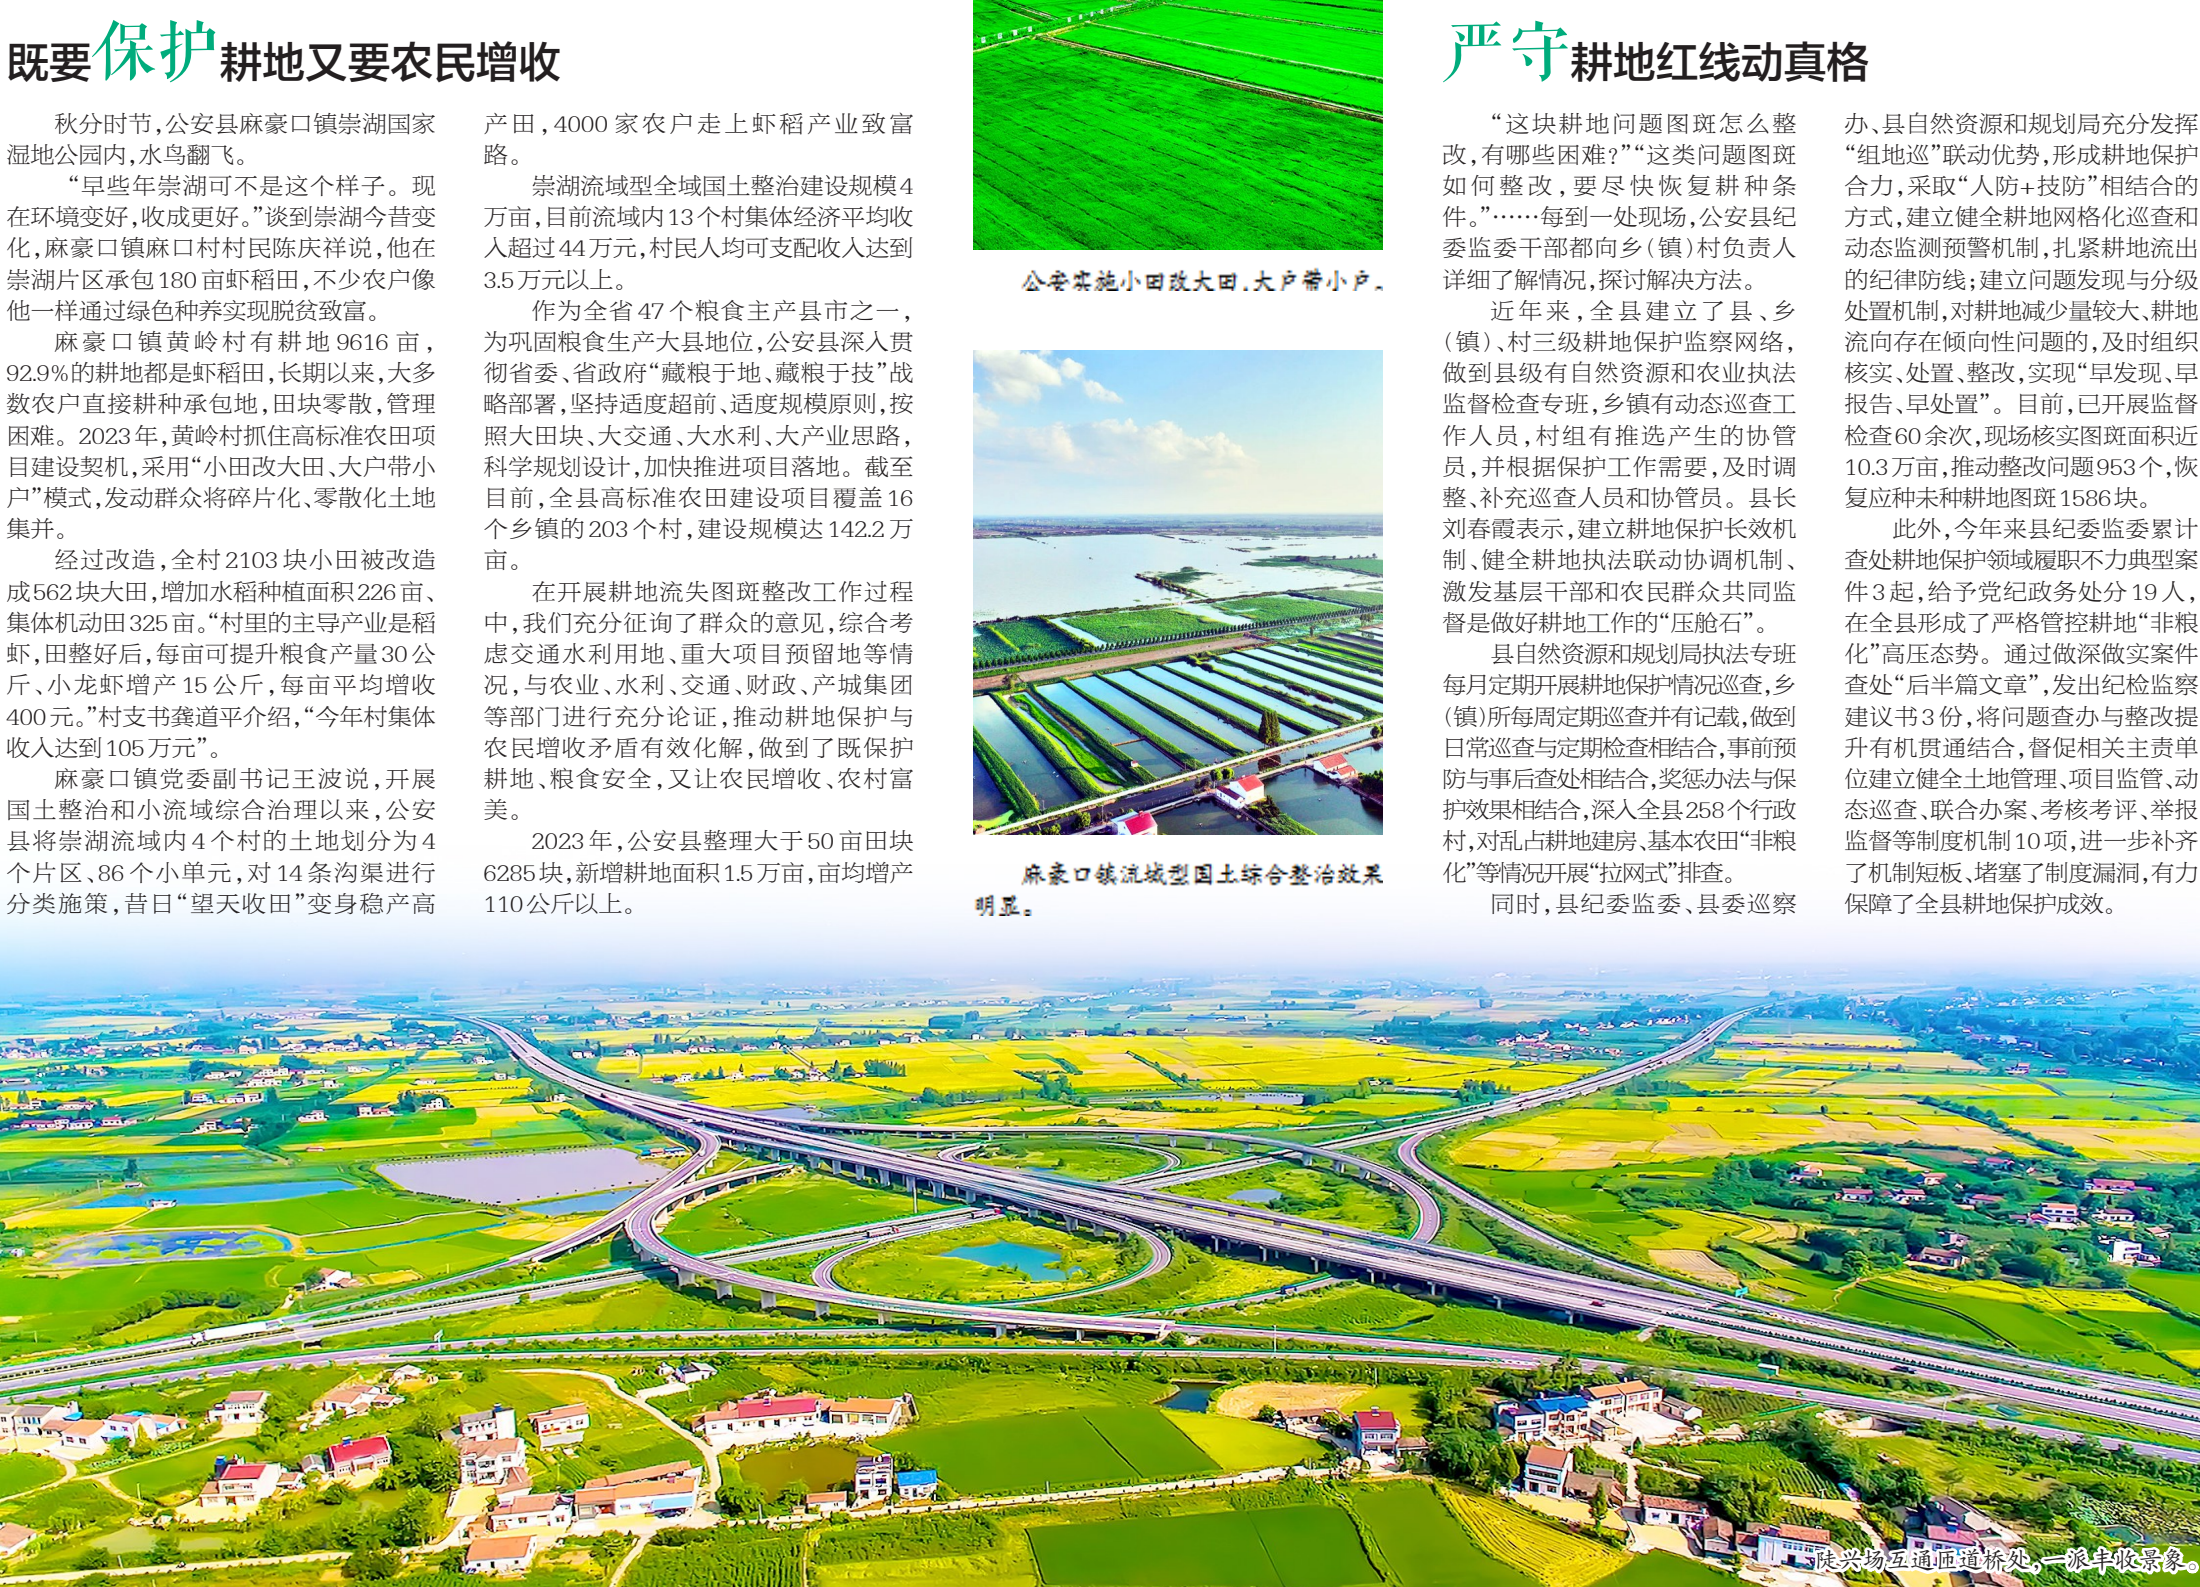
既要保护耕地又要农民增收

秋分时节，公安县麻豪口镇崇湖国家湿地公园内，水鸟翩飞。

“早些年崇湖可不是这个样子。现在环境变好，收成更好。”谈到崇湖今昔变化，麻豪口镇麻口村村民陈庆祥说，他在崇湖片区承包180亩虾稻田，不少农户像他一样通过绿色种养实现脱贫致富。

麻豪口镇黄岭村有耕地9616亩，92.9%的耕地都是虾稻田，长期以来，大多数农户直接耕种承包地，田块零散，管理困难。2023年，黄岭村抓住高标准农田项目建设契机，采用“小田改大田、大户带小户”模式，发动群众将碎片化、零散化土地集并。

经过改造，全村2103块小田被改造成562块大田，增加水稻种植面积226亩、集体机动田325亩。“村里的主导产业是稻虾，田整好后，每亩可提升粮食产量30公斤、小龙虾增产15公斤，每亩平均增收400元。”村支书龚道平介绍，“今年村集体收入达到105万元”。

麻豪口镇党委副书记王波说，开展国土整治和小流域综合治理以来，公安县将崇湖流域内4个村的土地划分为4个片区、86个小单元，对14条沟渠进行分类施策，昔日“望天收田”变身稳产高产田，4000家农户走上虾稻产业致富路。

崇湖流域型全域国土整治建设规模4万亩，目前流域内13个村集体经济平均收入超过44万元，村民人均可支配收入达到3.5万元以上。

作为全省47个粮食主产县市之一，为巩固粮食生产大县地位，公安县深入贯彻省委、省政府“藏粮于地、藏粮于技”战略部署，坚持适度超前、适度规模原则，按照大田块、大交通、大水利、大产业思路，科学规划设计，加快推进项目落地。截至目前，全县高标准农田建设项目覆盖16个乡镇的203个村，建设规模达142.2万亩。

在开展耕地流失图斑整改工作过程中，我们充分征询了群众的意见，综合考虑交通水利用地、重大项目预留地等情况，与农业、水利、交通、财政、产城集团等部门进行充分论证，推动耕地保护与农民增收矛盾有效化解，做到了既保护耕地、粮食安全，又让农民增收、农村富美。

2023年，公安县整理大于50亩田块6285块，新增耕地面积1.5万亩，亩均增产110公斤以上。

公安实施小田改大田、大户带小户。

麻豪口镇流域型国土综合整治效果明显。

严守耕地红线动真格

“这块耕地问题图斑怎么整改，有哪些困难？”“这类问题图斑如何整改，要尽快恢复耕种条件。”……每到一处现场，公安县纪委监委干部都向乡（镇）村负责人详细了解情况，探讨解决方法。

近年来，全县建立了县、乡（镇）、村三级耕地保护监察网络，做到县级有自然资源和农业执法监督检查专班，乡镇有动态巡查工作人员，村组有推选产生的协管员，并根据保护工作需要，及时调整、补充巡查人员和协管员。县长刘春霞表示，建立耕地保护长效机制、健全耕地执法联动协调机制、激发基层干部和农民群众共同监督是做好耕地工作的“压舱石”。

县自然资源和规划局执法专班每月定期开展耕地保护情况巡查，乡（镇）所每周定期巡查并有记载，做到日常巡查与定期检查相结合，事前预防与事后查处相结合，奖惩办法与保护效果相结合，深入全县258个行政村，对乱占耕地建房、基本农田“非粮化”等情况开展“拉网式”排查。

同时，县纪委监委、县委巡察办、县自然资源和规划局充分发挥“组地巡”联动优势，形成耕地保护合力，采取“人防+技防”相结合的方式，建立健全耕地网格化巡查和动态监测预警机制，扎紧耕地流出的纪律防线；建立问题发现与分级处置机制，对耕地减少量较大、耕地流向存在倾向性问题的，及时组织核实、处置、整改，实现“早发现、早报告、早处置”。目前，已开展监督检查60余次，现场核实图斑面积近10.3万亩，推动整改问题953个，恢复应种未种耕地图斑1586块。

此外，今年来县纪委监委累计查处耕地保护领域履职不力典型案件3起，给予党纪政务处分19人，在全县形成了严格管控耕地“非粮化”高压态势。通过做深做实案件查处“后半篇文章”，发出纪检监察建议书3份，将问题查办与整改提升有机贯通结合，督促相关主责单位建立健全土地管理、项目监管、动态巡查、联合办案、考核考评、举报监督等制度机制10项，进一步补齐了机制短板、堵塞了制度漏洞，有力保障了全县耕地保护成效。

陡兴场互通匝道桥处，一派丰收景象。